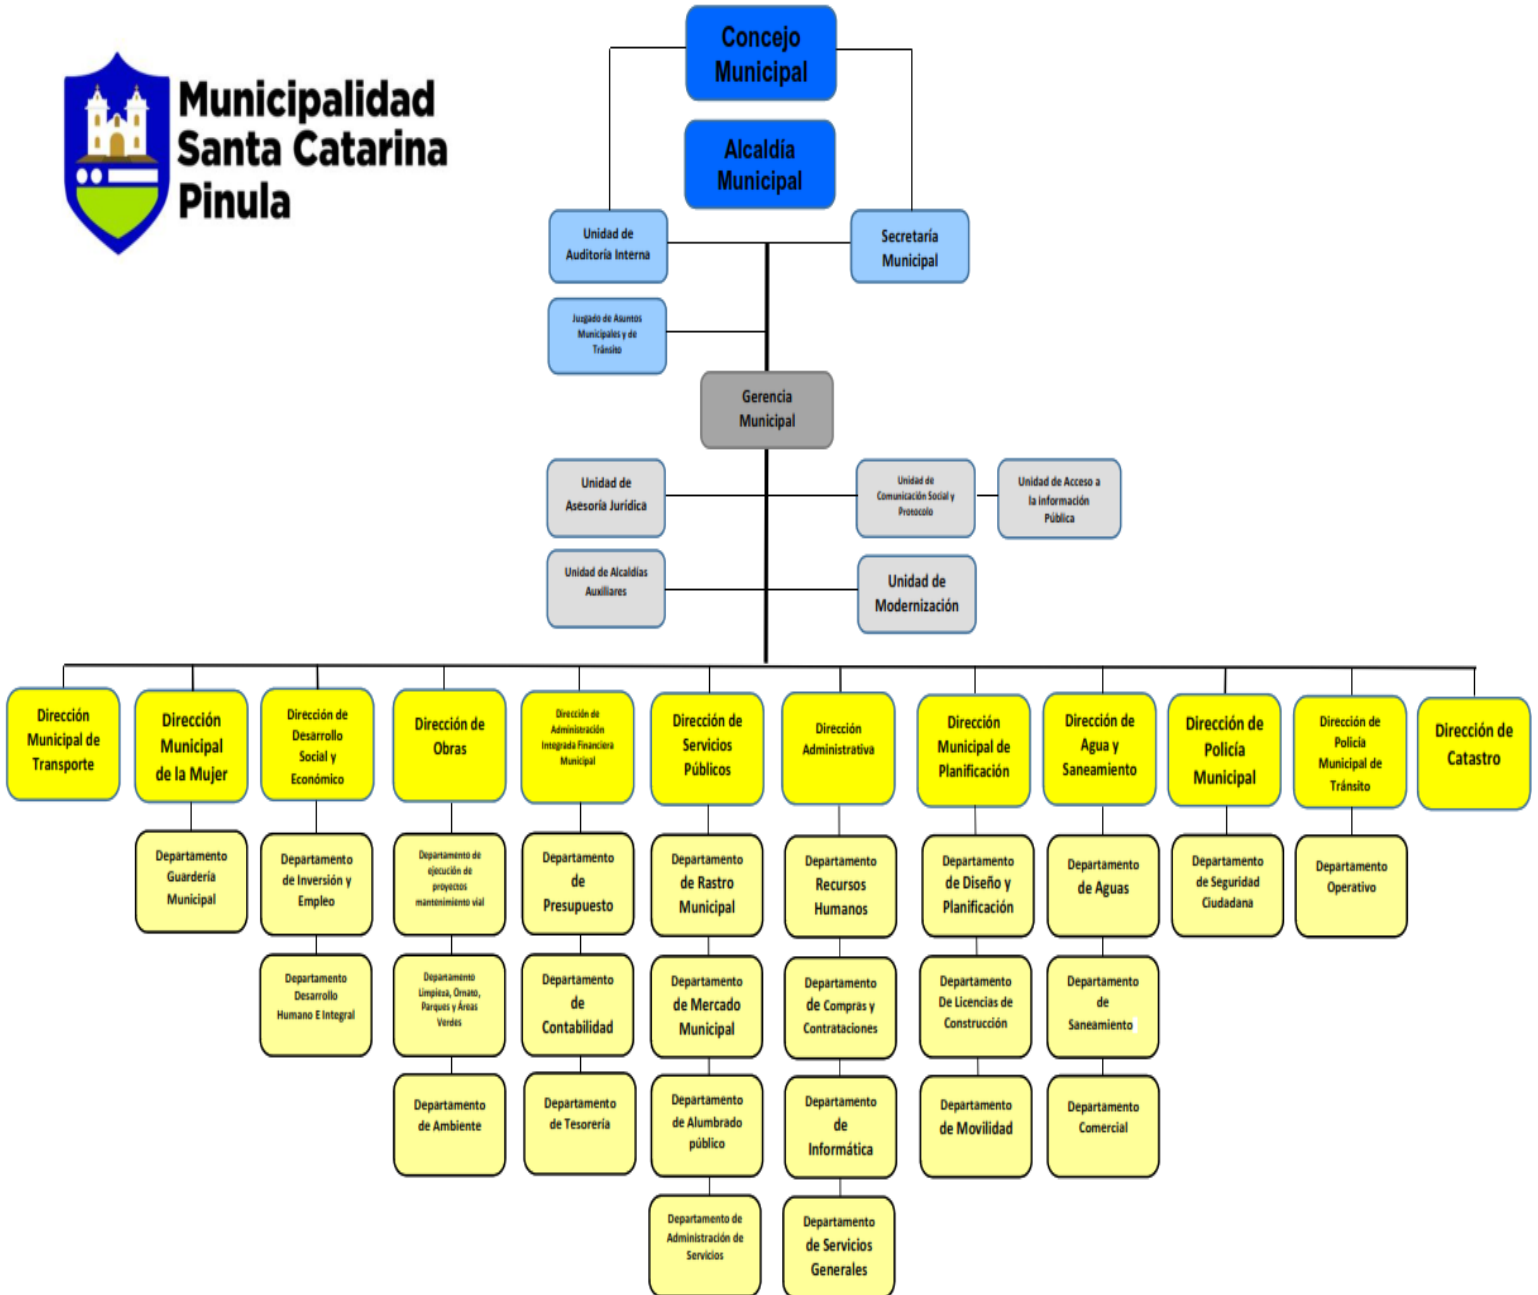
Municipalidad Santa Catarina Pinula

Concejo Municipal

Alcaldía Municipal

Unidad de Auditoría Interna

Secretaría Municipal

Juzgado de Asuntos Municipales y de Tránsito

Gerencia Municipal

Unidad de Asesoría Jurídica

Unidad de Comunicación Social y Protocolo

Unidad de Acceso a la información Pública

Unidad de Alcaldías Auxiliares

Unidad de Modernización

Dirección Municipal de Transporte

Dirección Municipal de la Mujer

Departamento Guardería Municipal

Dirección de Desarrollo Social y Económico

Departamento de Inversión y Empleo

Departamento Desarrollo Humano E Integral

Dirección de Obras

Departamento de ejecución de proyectos mantenimiento vial

Departamento Limpieza, Ornato, Parques y Áreas Verdes

Departamento de Ambiente

Dirección de Administración Integrada Financiera Municipal

Departamento de Presupuesto

Departamento de Contabilidad

Departamento de Tesorería

Dirección de Servicios Públicos

Departamento de Rastro Municipal

Departamento de Mercado Municipal

Departamento de Alumbrado público

Departamento de Administración de Servicios

Dirección Administrativa

Departamento Recursos Humanos

Departamento de Compras y Contrataciones

Departamento de Informática

Departamento de Servicios Generales

Dirección Municipal de Planificación

Departamento de Diseño y Planificación

Departamento De Licencias de Construcción

Departamento de Movilidad

Dirección de Agua y Saneamiento

Departamento de Aguas

Departamento de Saneamiento

Departamento Comercial

Dirección de Policía Municipal

Departamento de Seguridad Ciudadana

Dirección de Policía Municipal de Tránsito

Departamento Operativo

Dirección de Catastro